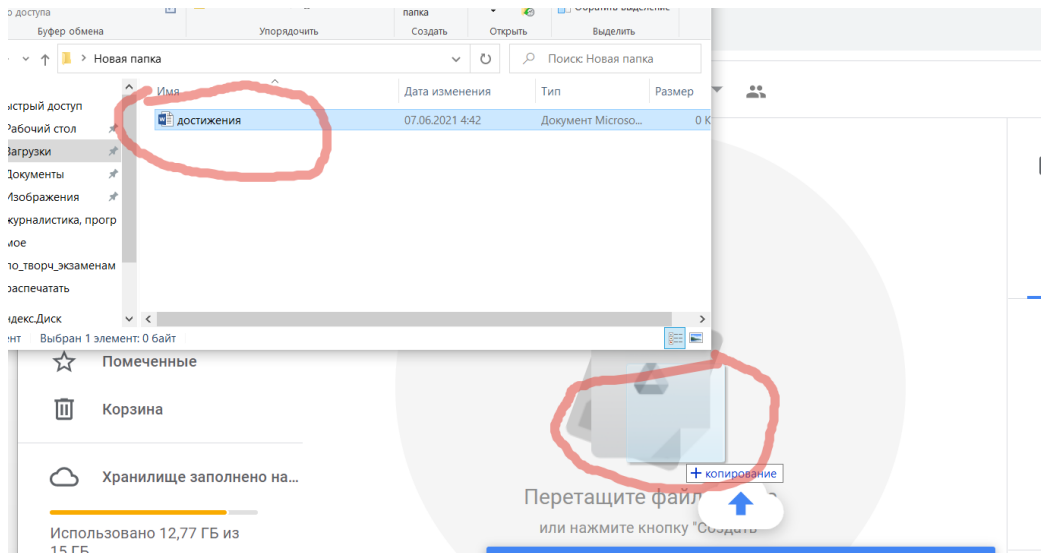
о доступа
Буфер обмена
Упорядочить
папка
Создать
Открыть
Выделить
Новая папка
Поиск: Новая папка
Имя
Дата изменения
Тип
Размер
ыстрый доступ
Рабочий стол
Загрузки
Документы
Изображения
журналистика, прогр
мое
по_творч_экзаменам
распечатать
декс.Диск
достижения
07.06.2021 4:42
Документ Microso...
0 К
ент
Выбран 1 элемент: 0 байт
Помеченные
Корзина
Хранилище заполнено на...
Использовано 12,77 ГБ из 15 ГБ
+ копирование
Перетащите файл
или нажмите кнопку "Создать